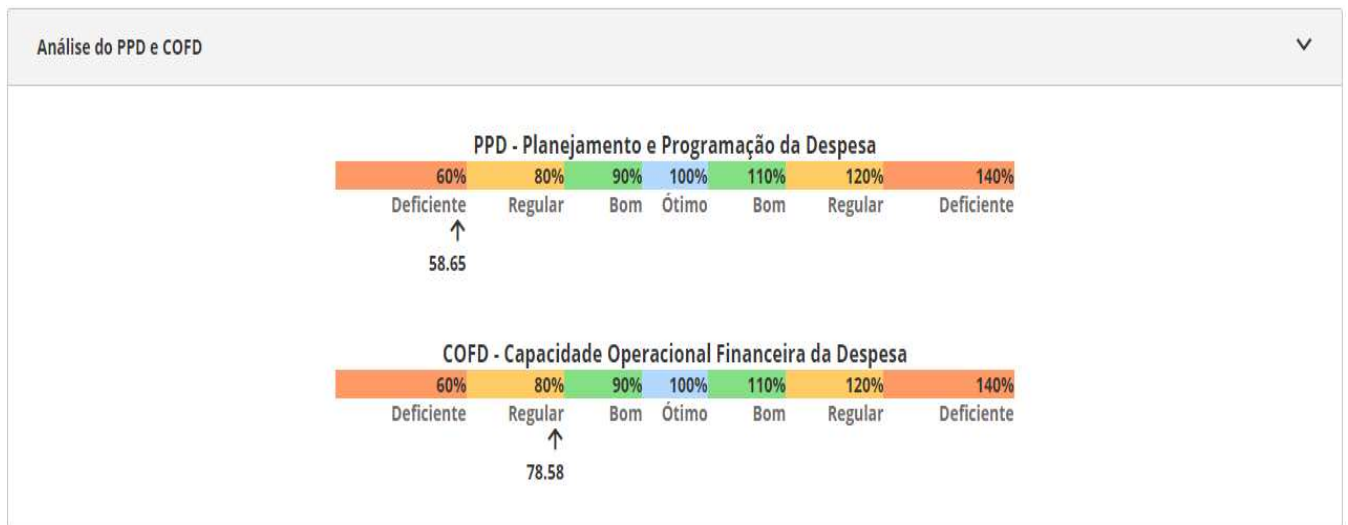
Análise do PPD e COFD

PPD - Planejamento e Programação da Despesa

| 60% | 80% | 90% | 100% | 110% | 120% | 140% |
|---|---|---|---|---|---|---|
| Deficiente | Regular | Bom | Ótimo | Bom | Regular | Deficiente |

↑
58.65

COFD - Capacidade Operacional Financeira da Despesa

| 60% | 80% | 90% | 100% | 110% | 120% | 140% |
|---|---|---|---|---|---|---|
| Deficiente | Regular | Bom | Ótimo | Bom | Regular | Deficiente |

↑
78.58